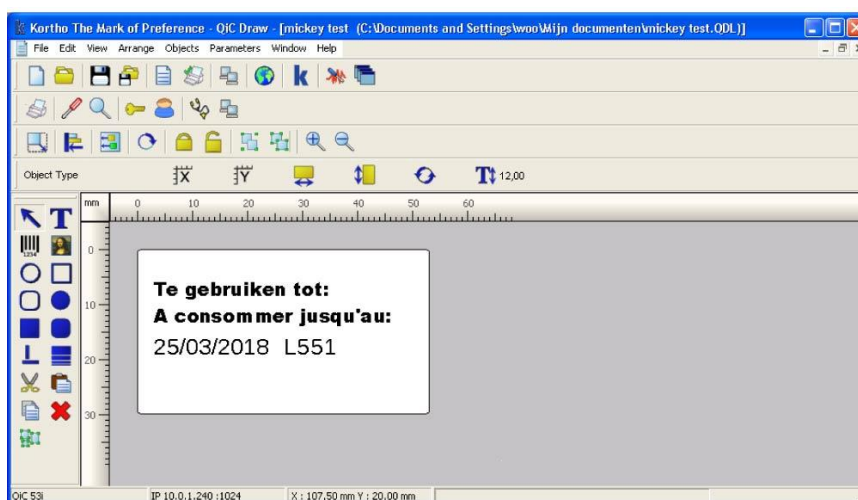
Kortho The Mark of Preference - QiC Draw - [mickey test (C:\Documents and Settings\woo\Mijn documenten\mickey test.QDL)]

File Edit View Arrange Objects Parameters Window Help

Object Type

12,00

mm

0 10 20 30 40 50 60

0

10

20

30

Te gebruiken tot:
A consommer jusqu'au:
25/03/2018 L551

QiC 53i | IP 10.0.1.240 :1024 | X : 107,50 mm Y : 20,00 mm